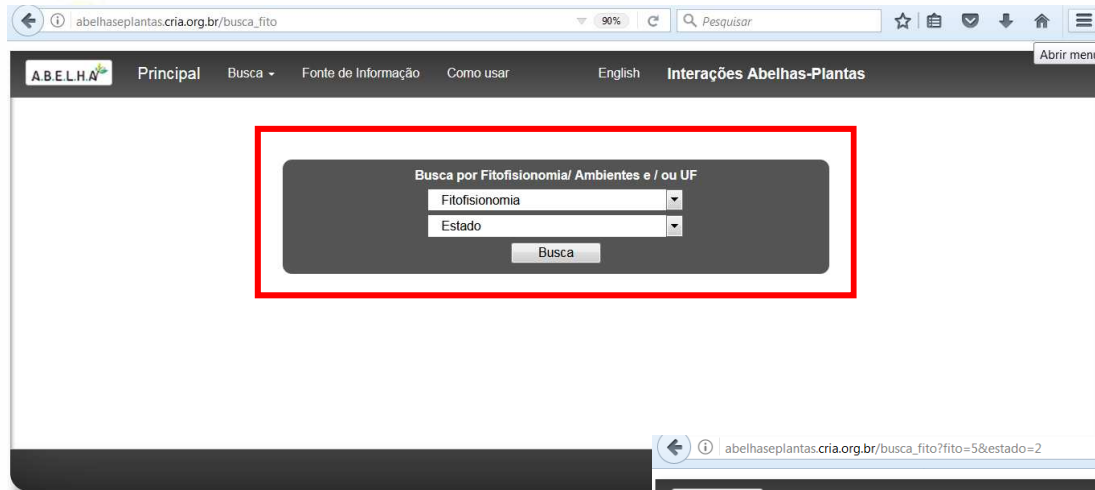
abelhaseplantas.cria.org.br/busca_fito

90%

Pesquisar

Abrir menu

A.B.E.L.H.A

Principal

Busca

Fonte de Informação

Como usar

English

Interações Abelhas-Plantas

Busca por Fitofisionomia/ Ambientes e / ou UF

Fitofisionomia

Estado

Busca

abelhaseplantas.cria.org.br/busca_fito?fito=5&estado=2